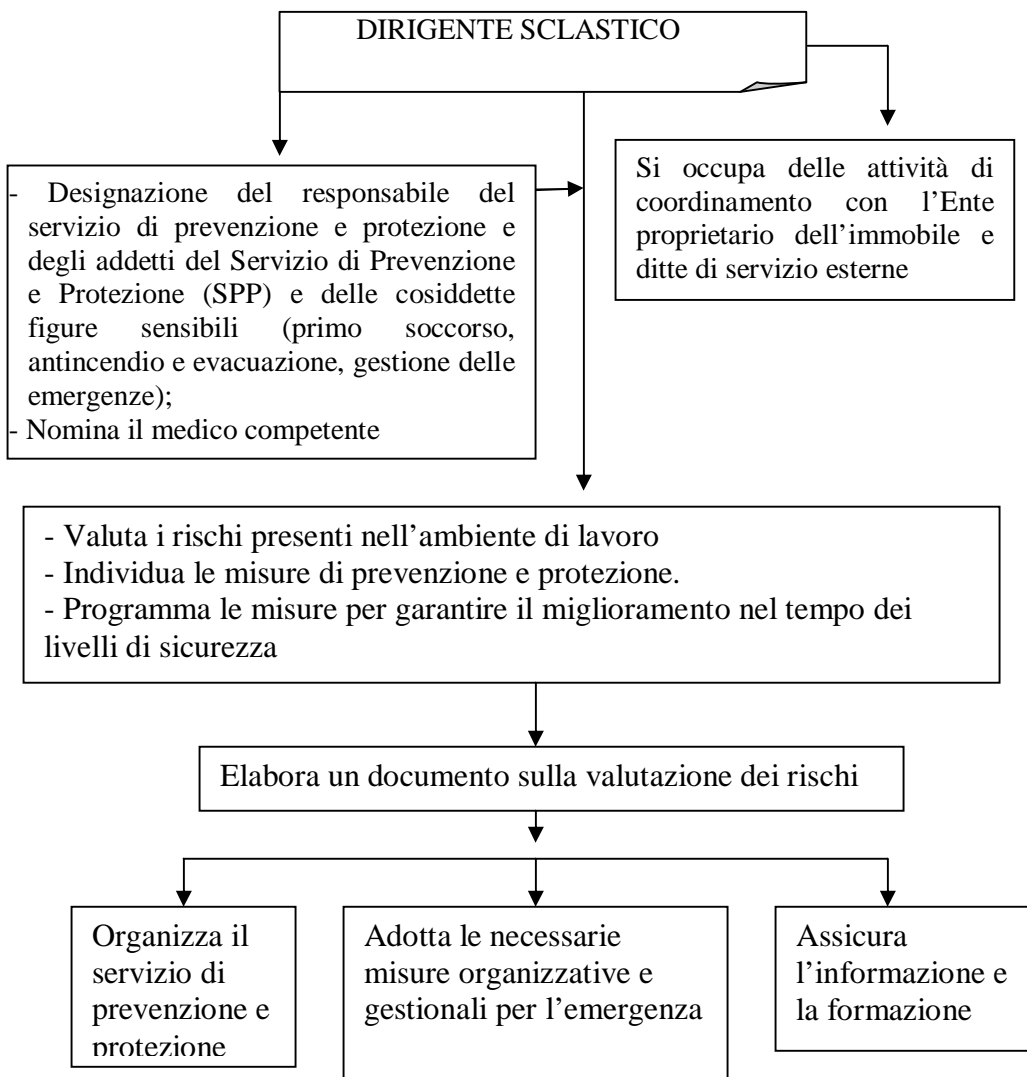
DIRIGENTE SCLASTICO

- Designazione del responsabile del servizio di prevenzione e protezione e degli addetti del Servizio di Prevenzione e Protezione (SPP) e delle cosiddette figure sensibili (primo soccorso, antincendio e evacuazione, gestione delle emergenze);
- Nomina il medico competente

Si occupa delle attività di coordinamento con l'Ente proprietario dell'immobile e ditte di servizio esterne

- Valuta i rischi presenti nell'ambiente di lavoro
- Individua le misure di prevenzione e protezione.
- Programma le misure per garantire il miglioramento nel tempo dei livelli di sicurezza

Elabora un documento sulla valutazione dei rischi

Organizza il servizio di prevenzione e protezione

Adotta le necessarie misure organizzative e gestionali per l'emergenza

Assicura l'informazione e la formazione